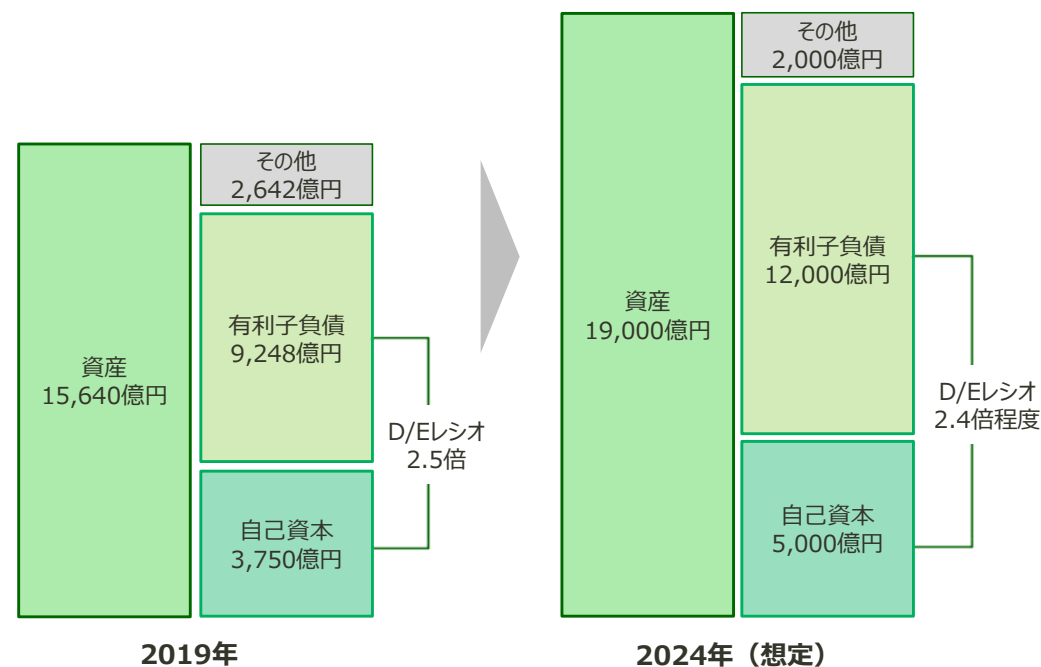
資産
15,640億円

その他
2,642億円

有利子負債
9,248億円

自己資本
3,750億円

D/Eレシオ
2.5倍

2019年

資産
19,000億円

その他
2,000億円

有利子負債
12,000億円

自己資本
5,000億円

D/Eレシオ
2.4倍程度

2024年（想定）